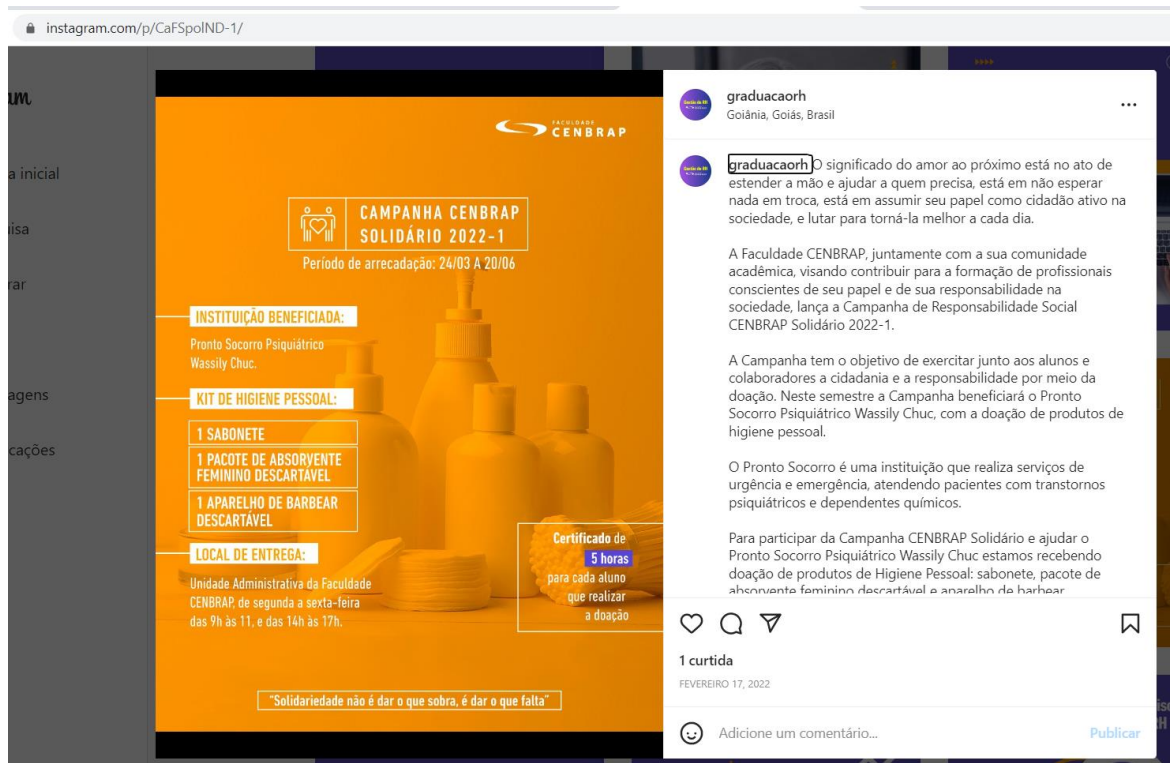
instagram.com/p/CaFSpolND-1/

am

a inicial

isa

rar

agens

cações

FACULDADE CENBRAP

CAMPANHA CENBRAP SOLIDÁRIO 2022-1

Período de arrecadação: 24/03 A 20/06

INSTITUIÇÃO BENEFICIADA:

Pronto Socorro Psiquiátrico Wassily Chuc.

KIT DE HIGIENE PESSOAL:

1 SABONETE

1 PACOTE DE ABSORVENTE FEMININO DESCARTÁVEL

1 APARELHO DE BARBEAR DESCARTÁVEL

LOCAL DE ENTREGA:

Unidade Administrativa da Faculdade CENBRAP, de segunda a sexta-feira das 9h às 11, e das 14h às 17h.

Certificado de 5 horas para cada aluno que realizar a doação

"Solidariedade não é dar o que sobra, é dar o que falta"

graduacaorh
Goiânia, Goiás, Brasil

...

graduacaorh O significado do amor ao próximo está no ato de estender a mão e ajudar a quem precisa, está em não esperar nada em troca, está em assumir seu papel como cidadão ativo na sociedade, e lutar para torná-la melhor a cada dia.

A Faculdade CENBRAP, juntamente com a sua comunidade acadêmica, visando contribuir para a formação de profissionais conscientes de seu papel e de sua responsabilidade na sociedade, lança a Campanha de Responsabilidade Social CENBRAP Solidário 2022-1.

A Campanha tem o objetivo de exercitar junto aos alunos e colaboradores a cidadania e a responsabilidade por meio da doação. Neste semestre a Campanha beneficiará o Pronto Socorro Psiquiátrico Wassily Chuc, com a doação de produtos de higiene pessoal.

O Pronto Socorro é uma instituição que realiza serviços de urgência e emergência, atendendo pacientes com transtornos psiquiátricos e dependentes químicos.

Para participar da Campanha CENBRAP Solidário e ajudar o Pronto Socorro Psiquiátrico Wassily Chuc estamos recebendo doação de produtos de Higiene Pessoal: sabonete, pacote de absorvente feminino descartável e aparelho de barbear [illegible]

1 curtida

FEVEREIRO 17, 2022

Adicione um comentário...

Publicar